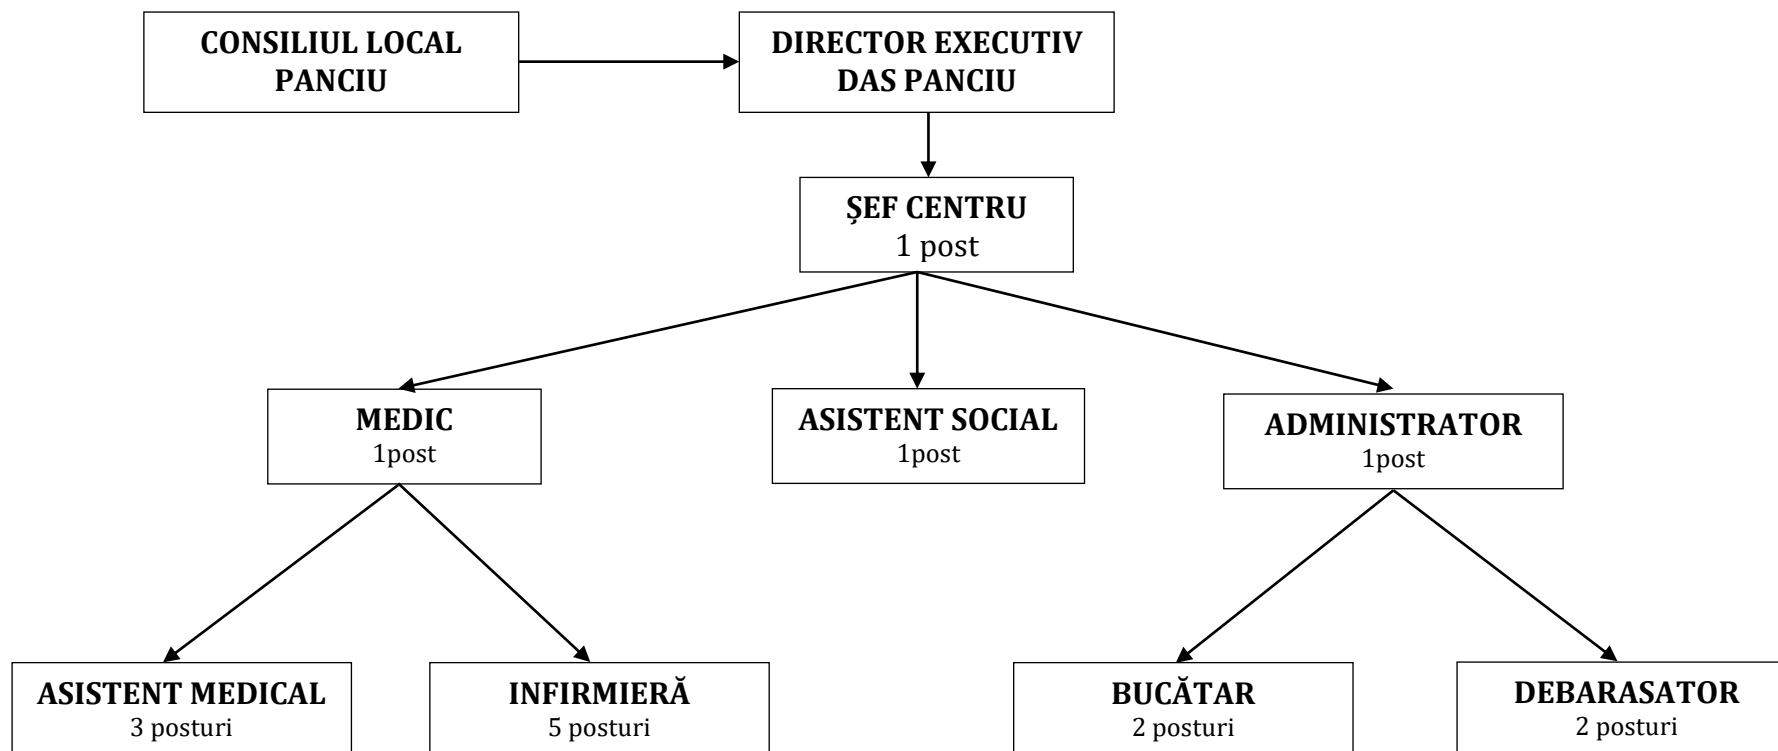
CONSILIUL LOCAL PANCIU

DIRECTOR EXECUTIV DAS PANCIU

ŞEF CENTRU
1 post

MEDIC
1post

ASISTENT SOCIAL
1post

ADMINISTRATOR
1post

ASISTENT MEDICAL
3 posturi

INFIRMIERĂ
5 posturi

BUCĂTAR
2 posturi

DEBARASATOR
2 posturi